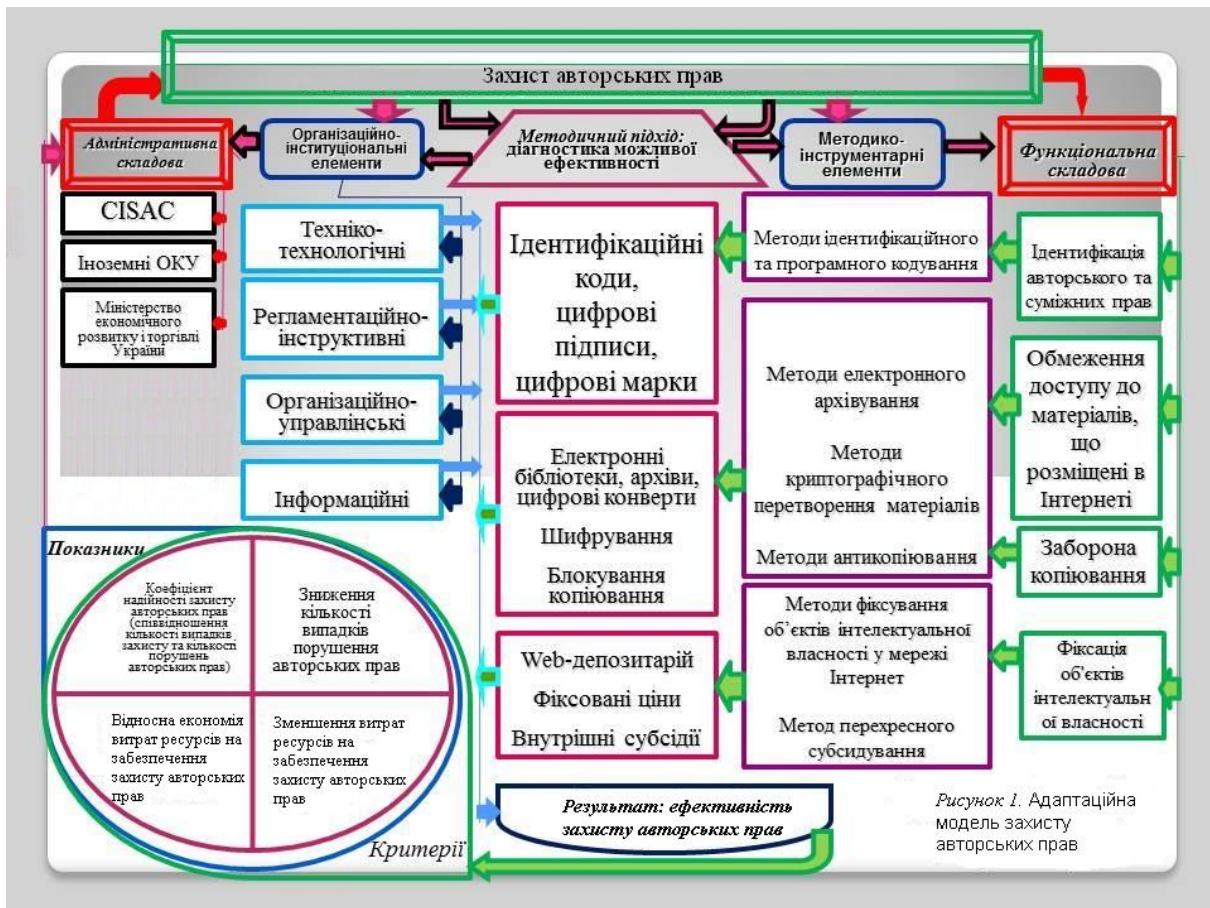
Захист авторських прав

Адміністративна складова

Організаційно-інституціональні елементи

Методичний підхід: діагностика можливої ефективності

Методико-інструментарні елементи

Функціональна складова

CISAC

Іноземні ОКУ

Міністерство економічного розвитку і торгівлі України

Техніко-технологічні

Регламентаційно-інструктивні

Організаційно-управлінські

Інформаційні

Ідентифікаційні коди, цифрові підписи, цифрові марки

Електронні бібліотеки, архіви, цифрові конверти

Шифрування

Блокування копіювання

Web-депозитарій

Фіксовані ціни

Внутрішні субсидії

Методи ідентифікаційного та програмного кодування

Методи електронного архівування

Методи криптографічного перетворення матеріалів

Методи антикопіювання

Методи фіксування об'єктів інтелектуальної власності у мережі Інтернет

Метод перехресного субсидування

Ідентифікація авторського та суміжних прав

Обмеження доступу до матеріалів, що розміщені в Інтернеті

Заборона копіювання

Фіксація об'єктів інтелектуальн ої власності

Показники

Коефіцієнт надійності захисту авторських прав (співвідношення кількості випадків захисту та кількості порушень авторських прав)

Зниження кількості випадків порушення авторських прав

Відносна економія витрат ресурсів на забезпечення захисту авторських прав

Зменшення витрат ресурсів на забезпечення захисту авторських прав

Критерії

Результат: ефективність захисту авторських прав

Рисунок 1. Адаптаційна модель захисту авторських прав